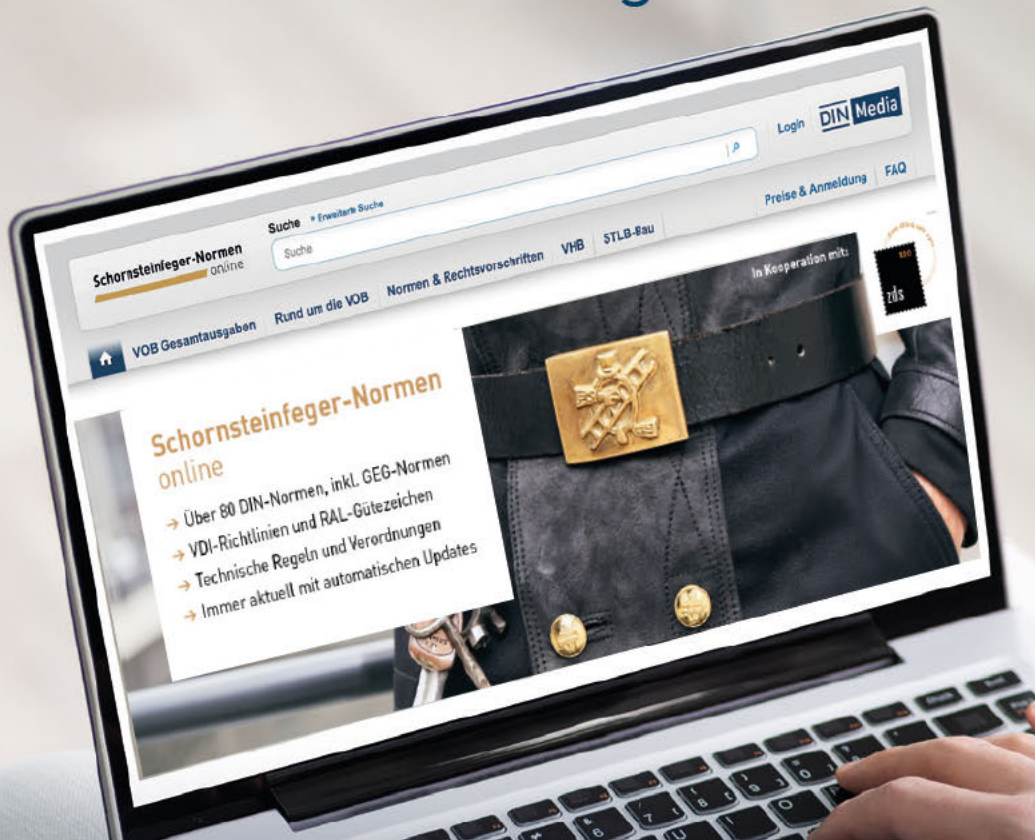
Login DIN Media

Suche » Erweiterte Suche

Suche

Preise & Anmeldung FAQ

Schornsteinfeger-Normen online

VOB Gesamtausgaben Rund um die VOB Normen & Rechtsvorschriften VHB STLB-Bau

In Kooperation mit:

zds

Schornsteinfeger-Normen online

→ Über 80 DIN-Normen, inkl. GEG-Normen
→ VDI-Richtlinien und RAL-Gütezeichen
→ Technische Regeln und Verordnungen
→ Immer aktuell mit automatischen Updates